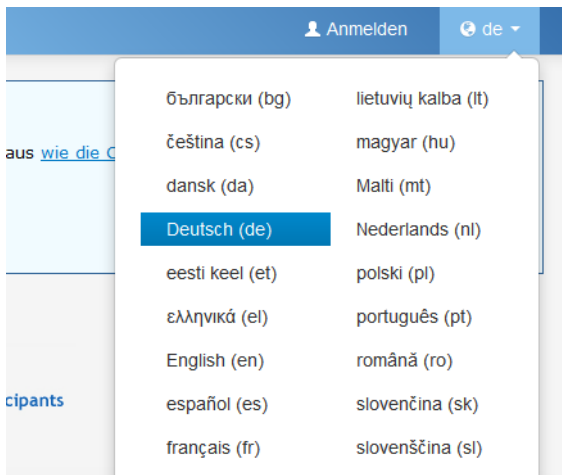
Anmelden de

aus wie die C

cipants

| | |
|---|---|
| български (bg) | lietuvių kalba (lt) |
| čeština (cs) | magyar (hu) |
| dansk (da) | Malti (mt) |
| Deutsch (de) | Nederlands (nl) |
| eesti keel (et) | polski (pl) |
| ελληνικά (el) | português (pt) |
| English (en) | română (ro) |
| español (es) | slovenčina (sk) |
| français (fr) | slovenščina (sl) |